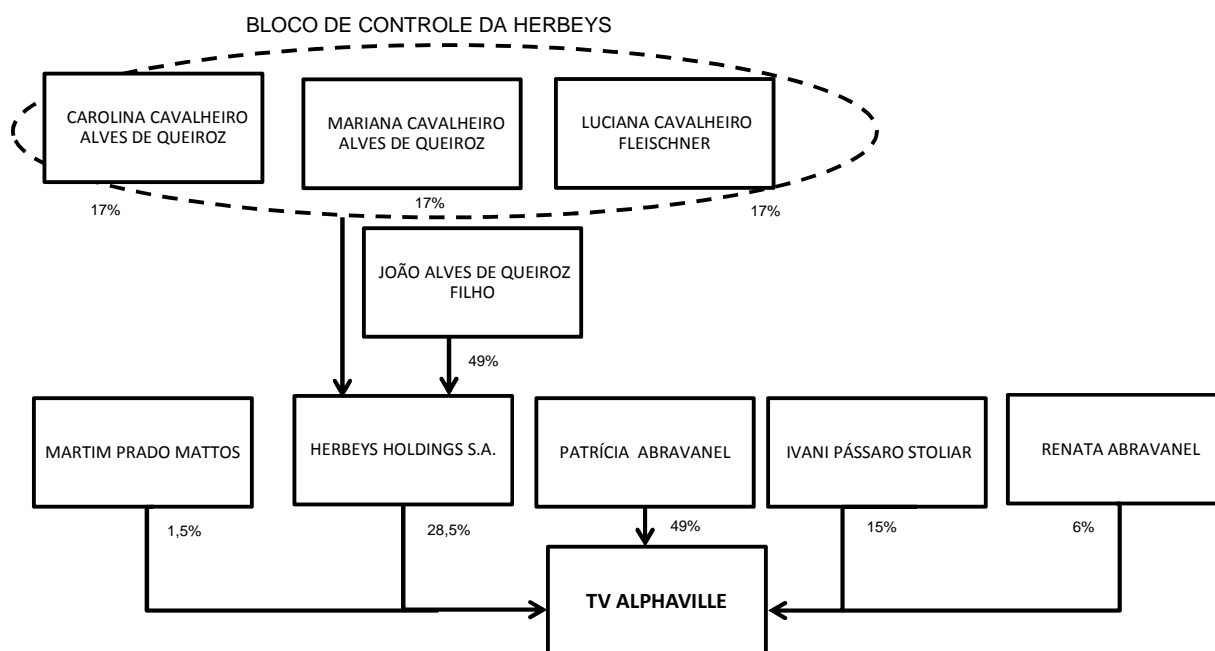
BLOCO DE CONTROLE DA HERBEYS

CAROLINA CAVALHEIRO ALVES DE QUEIROZ

MARIANA CAVALHEIRO ALVES DE QUEIROZ

LUCIANA CAVALHEIRO FLEISCHNER

17%

17%

17%

JOÃO ALVES DE QUEIROZ FILHO

49%

MARTIM PRADO MATTOS

HERBEYS HOLDINGS S.A.

PATRÍCIA ABRAVANEL

IVANI PÁSSARO STOLIAR

RENATA ABRAVANEL

1,5%

28,5%

49%

15%

6%

TV ALPHAVILLE